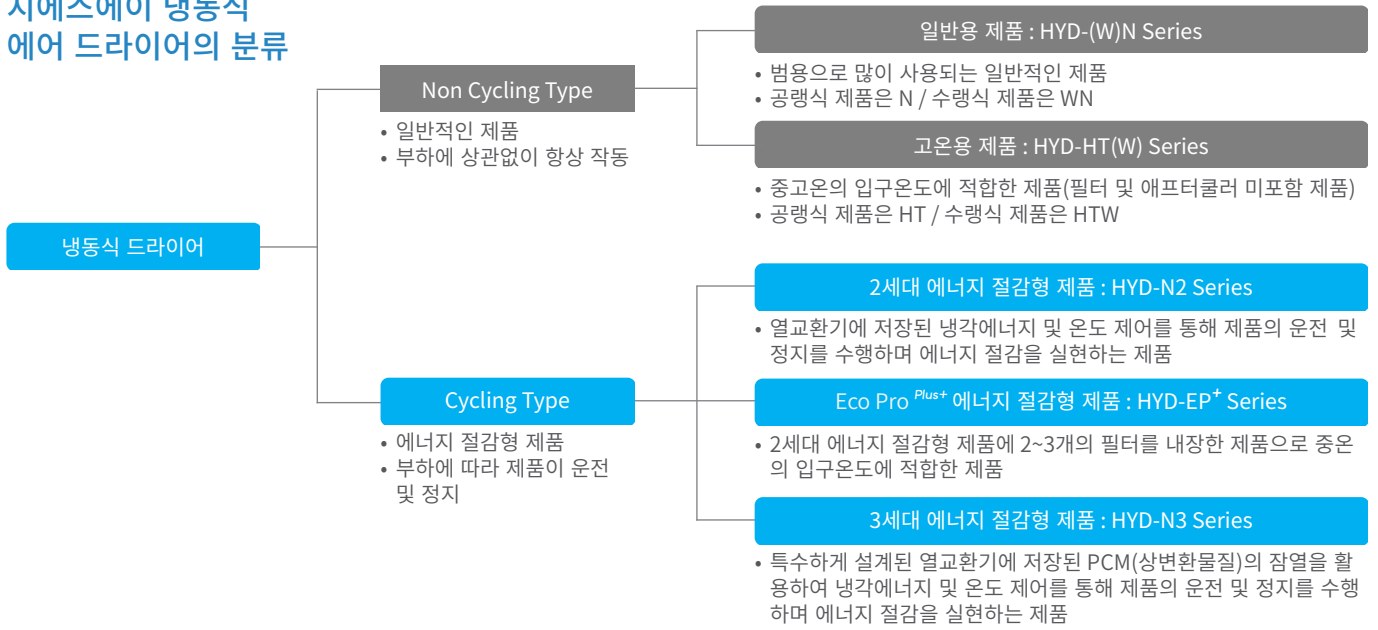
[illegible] 냉동식
에어 드라이어의 분류

냉동식 드라이어

Non Cycling Type
• 일반적인 제품
• 부하에 상관없이 항상 작동

일반용 제품 : HYD-(W)N Series
• 범용으로 많이 사용되는 일반적인 제품
• 공랭식 제품은 N / 수랭식 제품은 WN

고온용 제품 : HYD-HT(W) Series
• 중고온의 입구온도에 적합한 제품(필터 및 애프터쿨러 미포함 제품)
• 공랭식 제품은 HT / 수랭식 제품은 HTW

Cycling Type
• 에너지 절감형 제품
• 부하에 따라 제품이 운전 및 정지

2세대 에너지 절감형 제품 : HYD-N2 Series
• 열교환기에 저장된 냉각에너지 및 온도 제어를 통해 제품의 운전 및 정지를 수행하며 에너지 절감을 실현하는 제품

Eco Pro $^{Plus+}$ 에너지 절감형 제품 : HYD-EP$^{+}$ Series
• 2세대 에너지 절감형 제품에 2~3개의 필터를 내장한 제품으로 중온의 입구온도에 적합한 제품

3세대 에너지 절감형 제품 : HYD-N3 Series
• 특수하게 설계된 열교환기에 저장된 PCM(상변환물질)의 잠열을 활용하여 냉각에너지 및 온도 제어를 통해 제품의 운전 및 정지를 수행하며 에너지 절감을 실현하는 제품